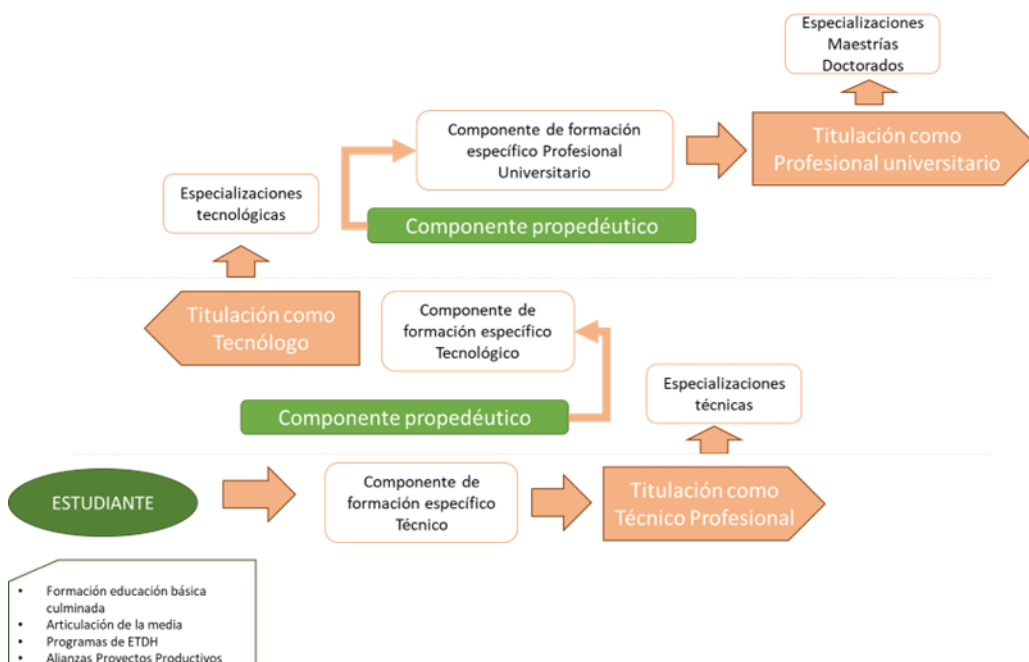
Especializaciones
Maestrías
Doctorados

Componente de formación específico Profesional Universitario

Titulación como Profesional universitario

Especializaciones tecnológicas

Componente propedéutico

Titulación como Tecnólogo

Componente de formación específico Tecnológico

Especializaciones técnicas

Componente propedéutico

ESTUDIANTE

Componente de formación específico Técnico

Titulación como Técnico Profesional

- Formación educación básica culminada
- Articulación de la media
- Programas de ETDH
- Alianzas Proyectos Productivos